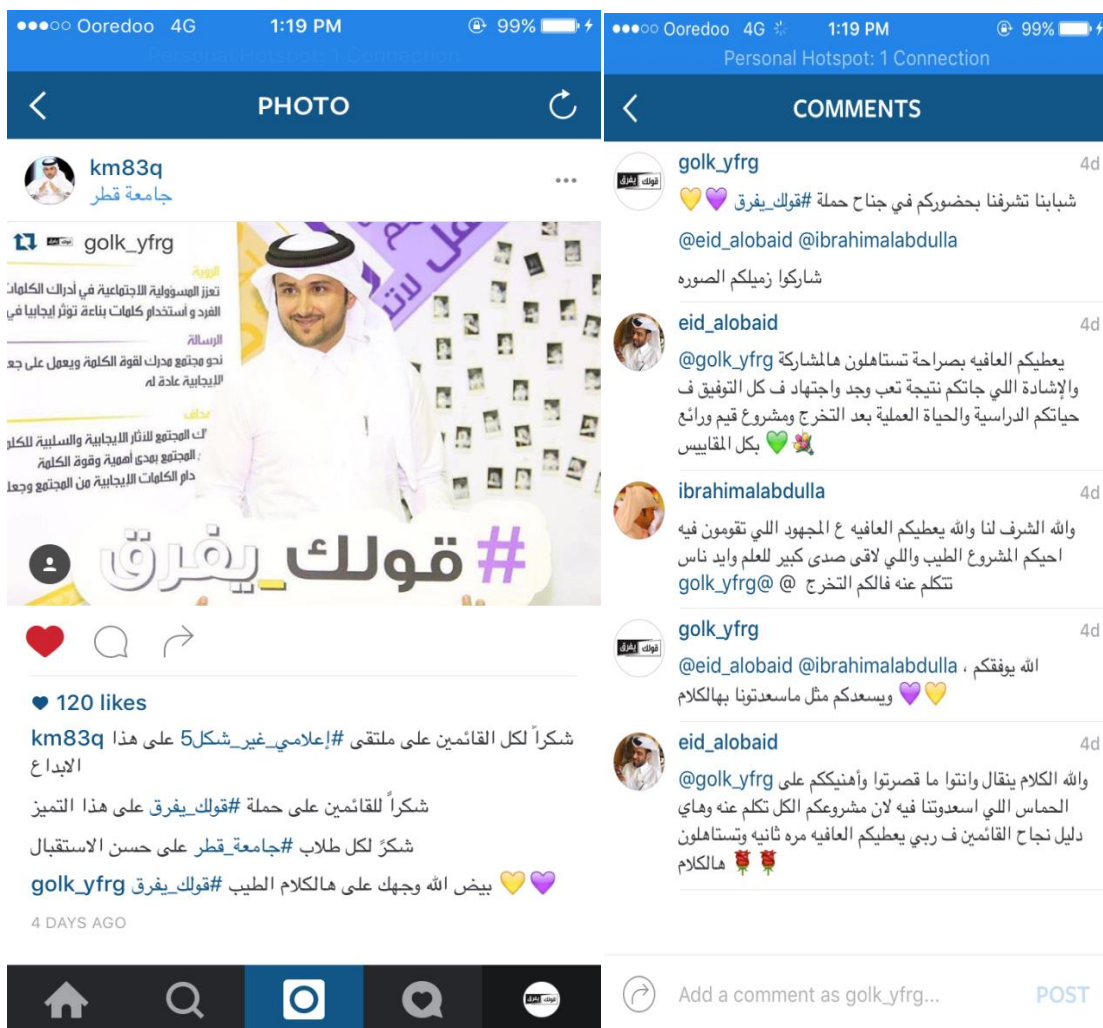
●●●○○ Ooredoo 4G 1:19 PM 99%

PHOTO

km83q
جامعة قطر

golk_yfrg

الرؤية
تعزز المسؤولية الاجتماعية في أدراك الكلمات
الفرد و استخدام كلمات بناءة تؤثر ايجابيا في
الرسالة
نحو مجتمع مدرك لقوة الكلمة ويعمل على جع
الايجابية عادة له
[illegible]
ك المجتمع للاثار الايجابية والسلبية للكلم
المجتمع بمدى أهمية وقوة الكلمة
دام الكلمات الايجابية من المجتمع وجعل

#قولك_يفرق

120 likes

km83q شكراً لكل القائمين على ملتقى #إعلامي_غير_شكل5 على هذا الابداع

شكراً للقائمين على حملة #قولك_يفرق على هذا التميز

شكرً لكل طلاب #جامعة_قطر على حسن الاستقبال

golk_yfrg بيض الله وجهك على هالكلام الطيب #قولك_يفرق

4 DAYS AGO

●●●○○ Ooredoo 4G 1:19 PM 99%
Personal Hotspot: 1 Connection

COMMENTS

golk_yfrg 4d
شبابنا تشرفنا بحضوركم في جناح حملة #قولك_يفرق
@eid_alobaid @ibrahimalabdulla
شاركوا زميلكم الصوره

eid_alobaid 4d
@golk_yfrg يعطيكم العافيه بصراحة تستاهلون هالمشاركة والإشادة اللي جاتكم نتيجة تعب وجد واجتهاد ف كل التوفيق ف حياتكم الدراسية والحياة العملية بعد التخرج ومشروع قيم ورائع بكل المقاييس

ibrahimalabdulla 4d
والله الشرف لنا والله يعطيكم العافيه ع المجهود اللي تقومون فيه احيكم المشروع الطيب واللي لاقى صدى كبير للعلم وايد ناس تتكلم عنه فالكم التخرج @ @golk_yfrg

golk_yfrg 4d
@eid_alobaid @ibrahimalabdulla ، الله يوفقكم ويسعدكم مثل ماسعدتونا بهالكلام

eid_alobaid 4d
@golk_yfrg والله الكلام ينقال وانتوا ما قصرتوا وأهنيكم على الحماس اللي اسعدتونا فيه لان مشروعكم الكل تكلم عنه وهاي دليل نجاح القائمين ف ربي يعطيكم العافيه مره ثانيه وتستاهلون هالكلام

Add a comment as golk_yfrg... POST